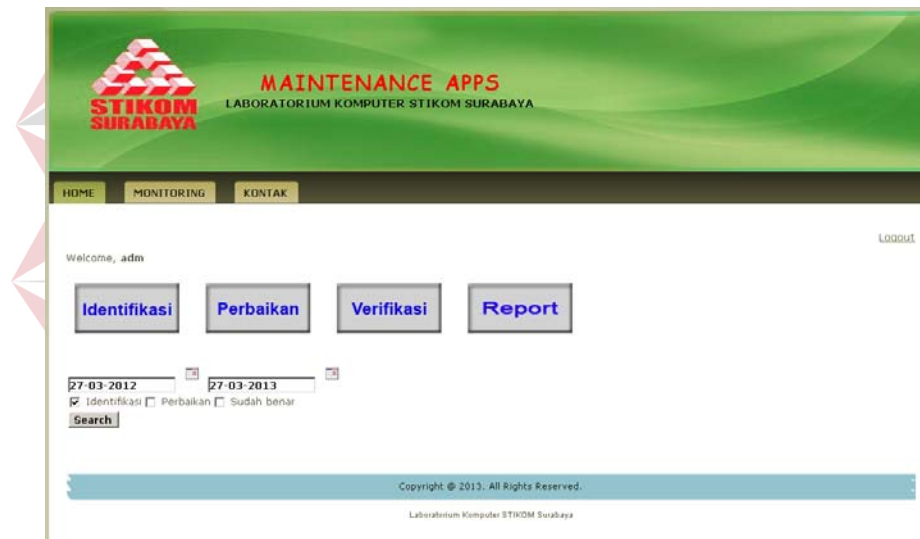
STIKOM SURABAYA

MAINTENANCE APPS
LABORATORIUM KOMPUTER STIKOM SURABAYA

HOME MONITORING KONTAK

Logout

Welcome, adm

Identifikasi Perbaikan Verifikasi Report

27-03-2012 27-03-2013
☑ Identifikasi ☐ Perbaikan ☐ Sudah benar
Search

Copyright @ 2013. All Rights Reserved.

Laboratorium Komputer STIKOM Surabaya